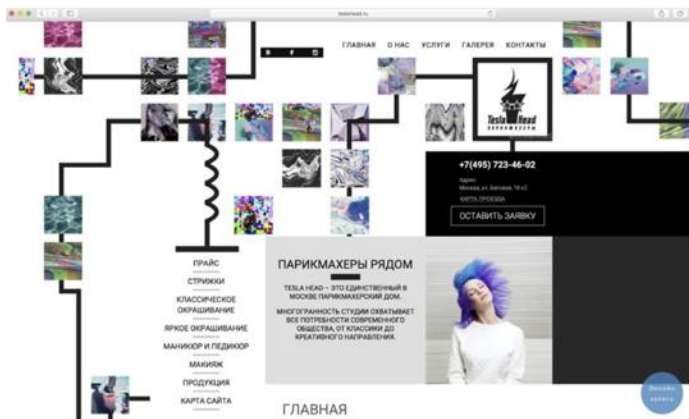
teslahead.ru

ГЛАВНАЯ О НАС УСЛУГИ ГАЛЕРЕЯ КОНТАКТЫ

Tesla Head
ПАРИКМАХЕРЫ

+7(495) 723-46-02

Адрес:
Москва, ул. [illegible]

КАРТА ПРОЕЗДА

ОСТАВИТЬ ЗАЯВКУ

ПРАЙС
СТРИЖКИ
КЛАССИЧЕСКОЕ ОКРАШИВАНИЕ
ЯРКОЕ ОКРАШИВАНИЕ
МАНИКЮР И ПЕДИКЮР
МАКИЯЖ
ПРОДУКЦИЯ
КАРТА САЙТА

ПАРИКМАХЕРЫ РЯДОМ

TESLA HEAD – ЭТО ЕДИНСТВЕННЫЙ В МОСКВЕ ПАРИКМАХЕРСКИЙ ДОМ.

МНОГОГРАННОСТЬ СТУДИИ ОХВАТЫВАЕТ ВСЕ ПОТРЕБНОСТИ СОВРЕМЕННОГО ОБЩЕСТВА, ОТ КЛАССИКИ ДО КРЕАТИВНОГО НАПРАВЛЕНИЯ.

ГЛАВНАЯ

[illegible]